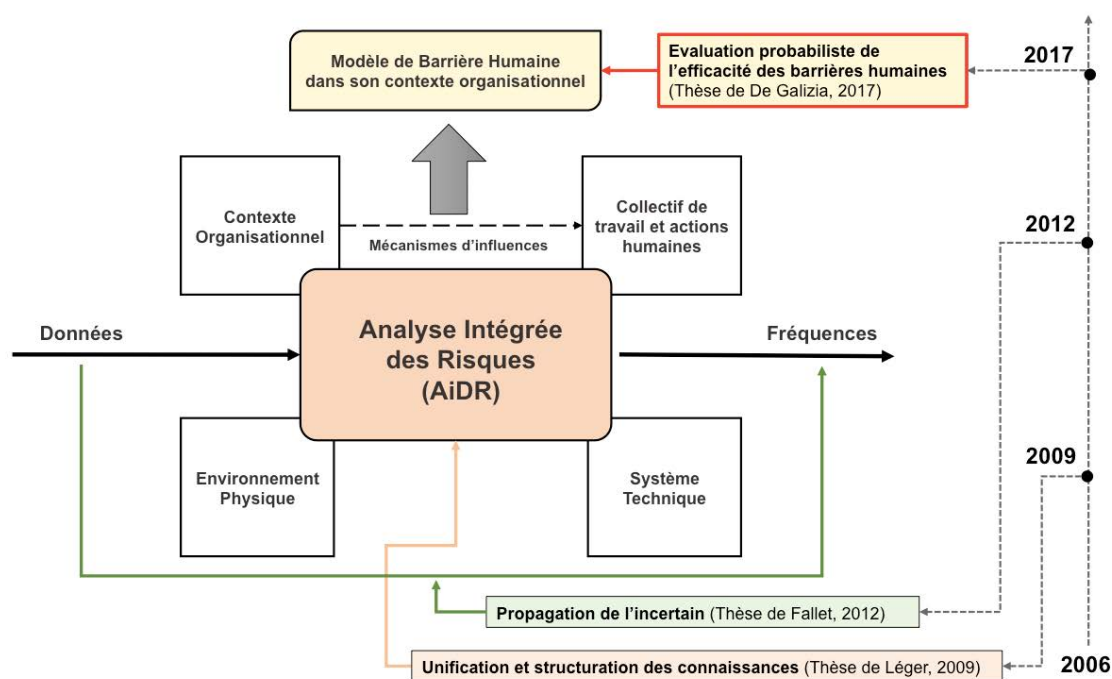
Modèle de Barrière Humaine dans son contexte organisationnel

Evaluation probabiliste de l'efficacité des barrières humaines (Thèse de De Galizia, 2017)

2017

Contexte Organisationnel

Mécanismes d'influences

Collectif de travail et actions humaines

2012

Données

Analyse Intégrée des Risques (AiDR)

Fréquences

Environnement Physique

Système Technique

2009

Propagation de l'incertain (Thèse de Fallet, 2012)

Unification et structuration des connaissances (Thèse de Léger, 2009)

2006